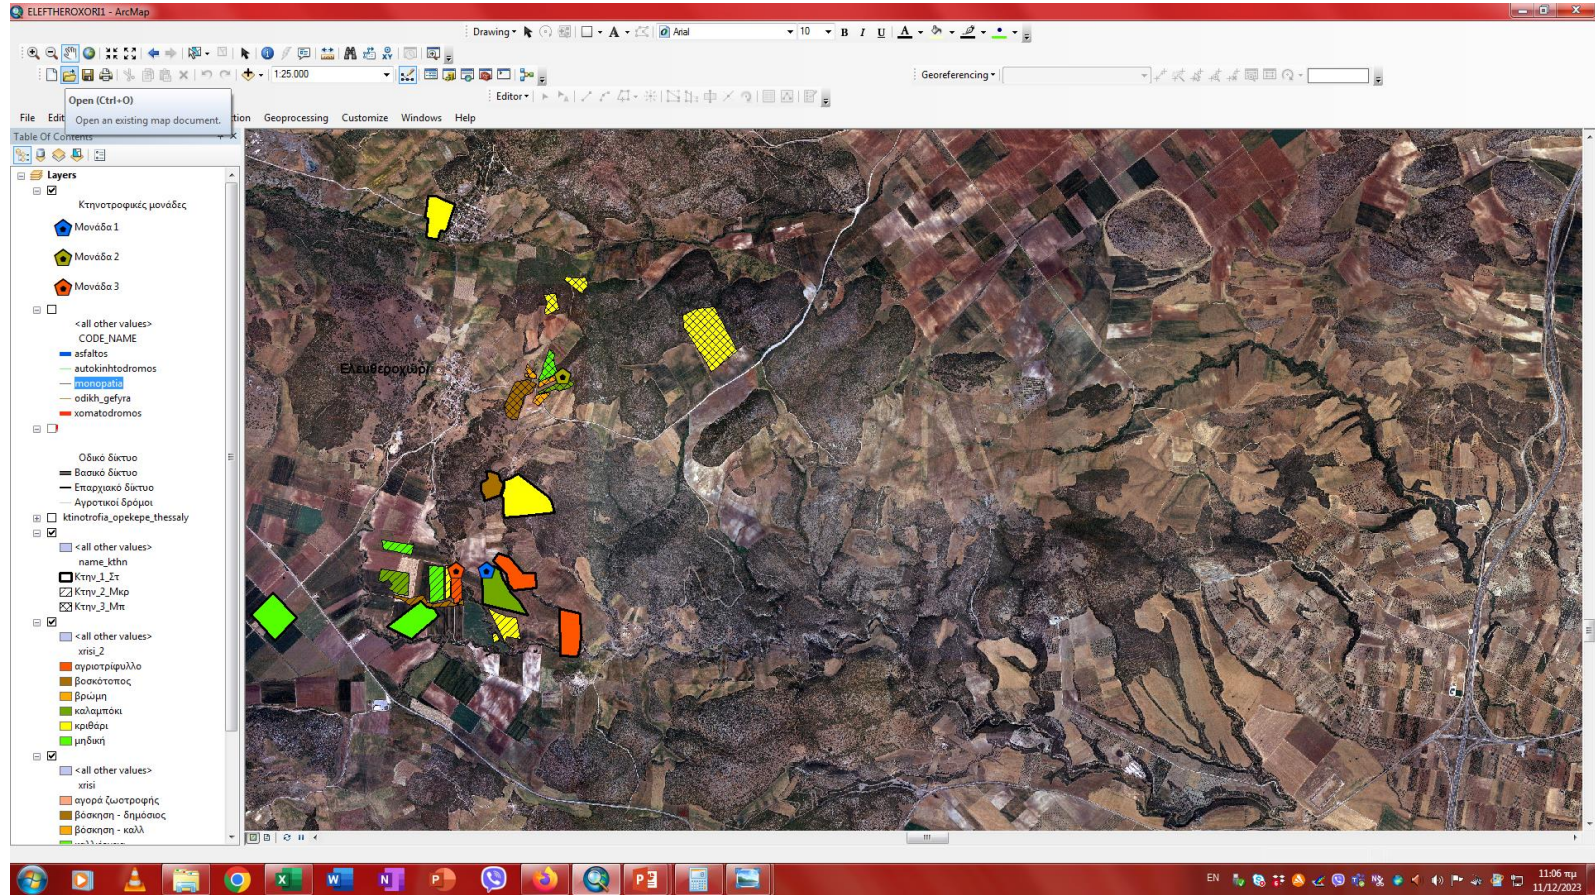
ELEFTHEROXORI1 - ArcMap

Drawing ▾ Arial 10 B I U

1:25.000

Georeferencing ▾

Editor ▾

Open (Ctrl+O)
Open an existing map document.

File Edit tion Geoprocessing Customize Windows Help

Table Of Contents

Layers

Κτηνοτροφικές μονάδες
Μονάδα 1
Μονάδα 2
Μονάδα 3

<all other values>
CODE_NAME
asfaltos
autokinhtodromos
monopatia
odikh_gefyra
xomatodromos

Οδικό δίκτυο
Βασικό δίκτυο
Επαρχιακό δίκτυο
Αγροτικοί δρόμοι
ktinotrofia_opekepe_thessaly

<all other values>
name_kthn
Κτην_1_Στ
Κτην_2_Μκρ
Κτην_3_Μπ

<all other values>
xrisi_2
αγριοτρίφυλλο
βοσκότοπος
βρώμη
καλαμπόκι
κριθάρι
μηδική

<all other values>
xrisi
αγορά ζωοτροφής
βοσκηση - δημόσιος
βοσκηση - καλλ

Ελευθεροχώρι

EN 11:06 πμ 11/12/2023